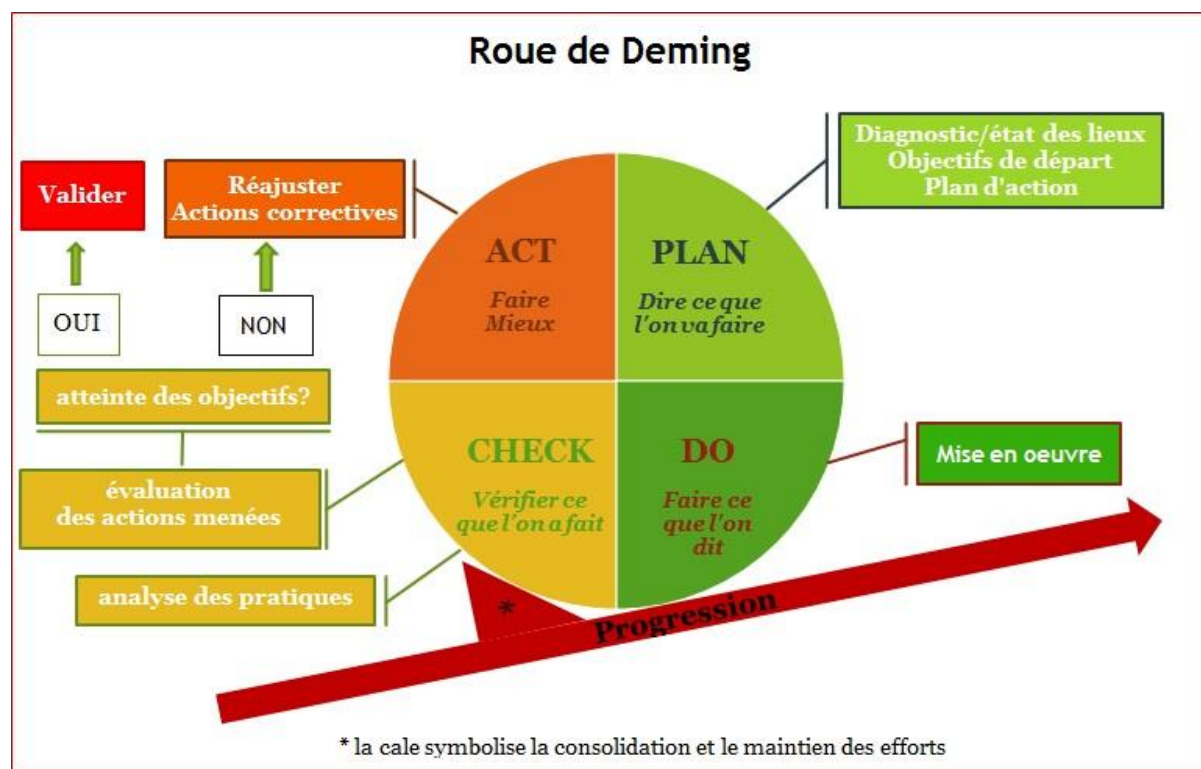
Roue de Deming

Valider

Réajuster
Actions correctives

OUI

NON

atteinte des objectifs?

évaluation
des actions menées

analyse des pratiques

ACT
Faire
Mieux

PLAN
Dire ce que
l'on va faire

CHECK
Vérifier ce
que l'on a fait

DO
Faire ce
que l'on
dit

Diagnostic/état des lieux
Objectifs de départ
Plan d'action

Mise en oeuvre

*

Progression

* la cale symbolise la consolidation et le maintien des efforts